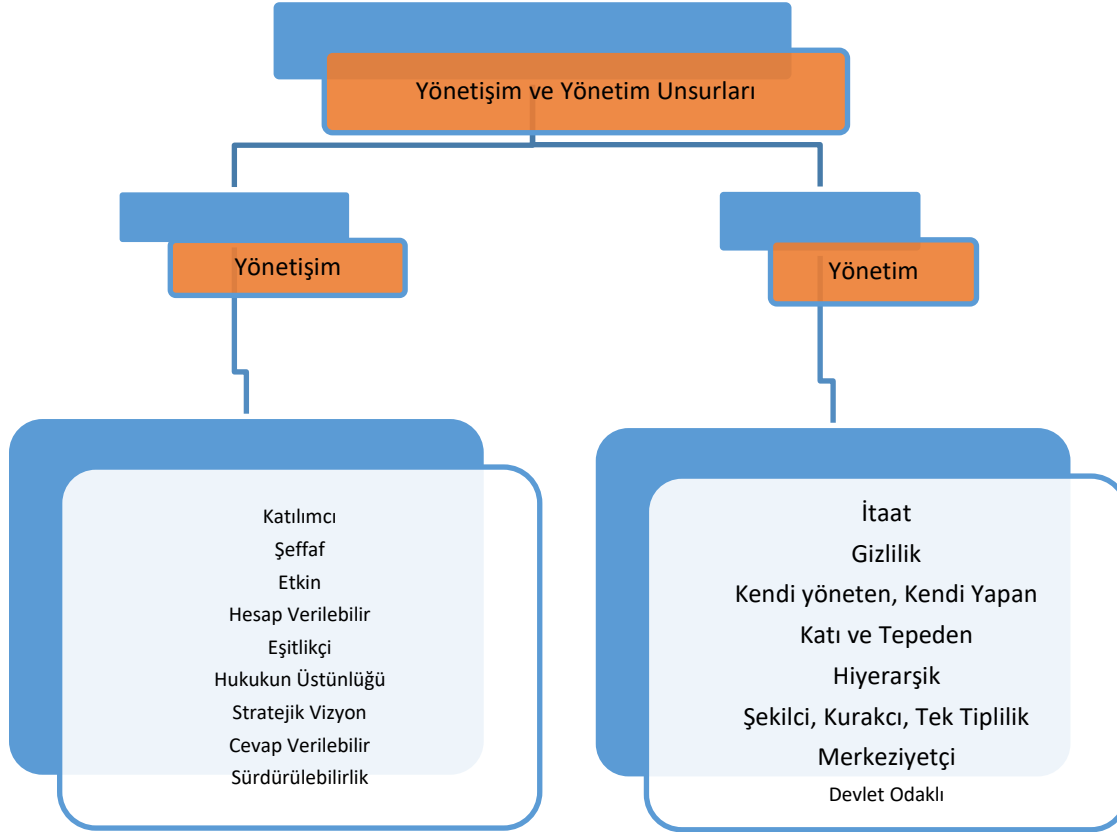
Yönetişim ve Yönetim Unsurları

Yönetişim

Yönetim

Katılımcı
Şeffaf
Etkin
Hesap Verilebilir
Eşitlikçi
Hukukun Üstünlüğü
Stratejik Vizyon
Cevap Verilebilir
Sürdürülebilirlik

İtaat
Gizlilik
Kendi yöneten, Kendi Yapan
Katı ve Tepeden
Hiyerarşik
Şekilci, Kurakcı, Tek Tiplilik
Merkeziyetçi
Devlet Odaklı